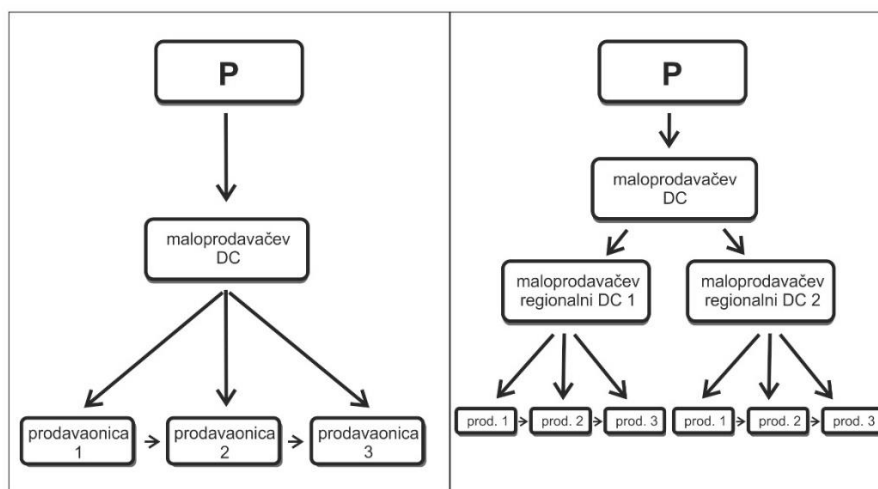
P

maloprodavačev DC

prodavaonica 1

prodavaonica 2

prodavaonica 3

P

maloprodavačev DC

maloprodavačev regionalni DC 1

maloprodavačev regionalni DC 2

prod. 1

prod. 2

prod. 3

prod. 1

prod. 2

prod. 3